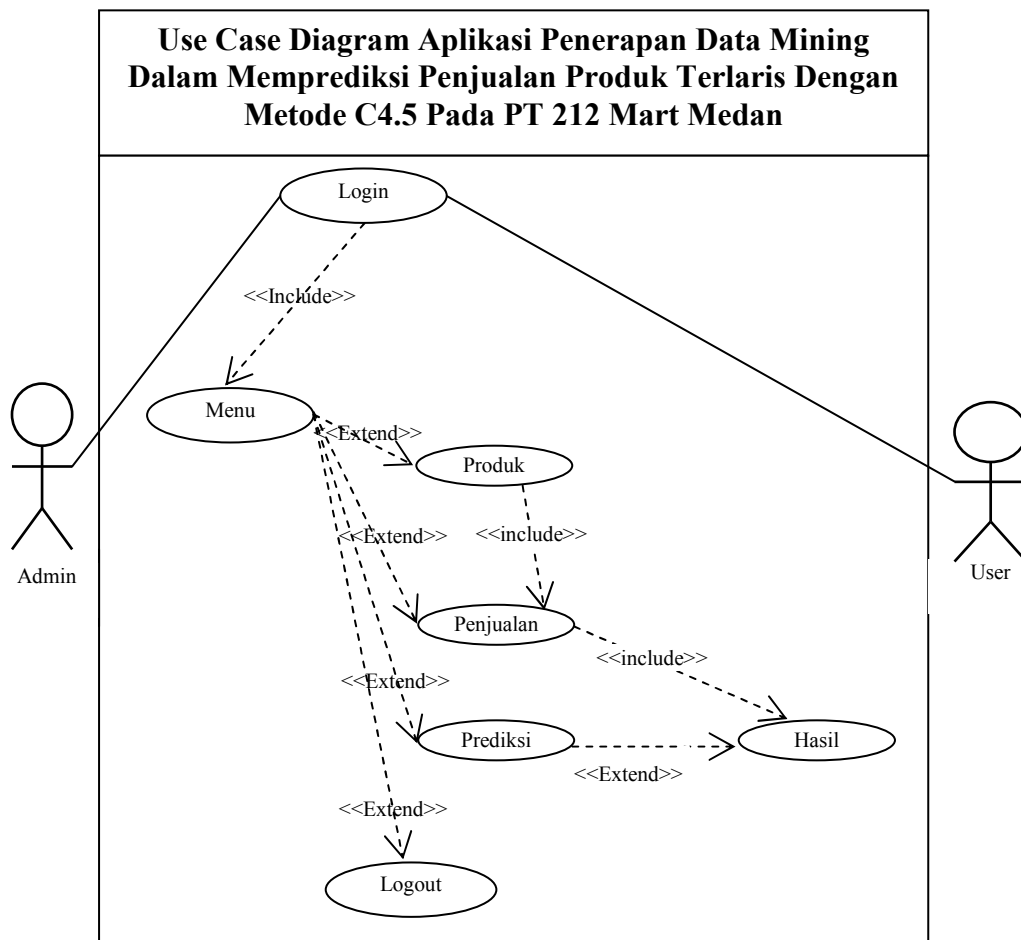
Use Case Diagram Aplikasi Penerapan Data Mining Dalam Memprediksi Penjualan Produk Terlaris Dengan Metode C4.5 Pada PT 212 Mart Medan

Login

<<Include>>

Menu

<<Extend>>

Produk

<<include>>

<<Extend>>

Penjualan

<<include>>

<<Extend>>

Prediksi

Hasil

<<Extend>>

<<Extend>>

Logout

Admin

User